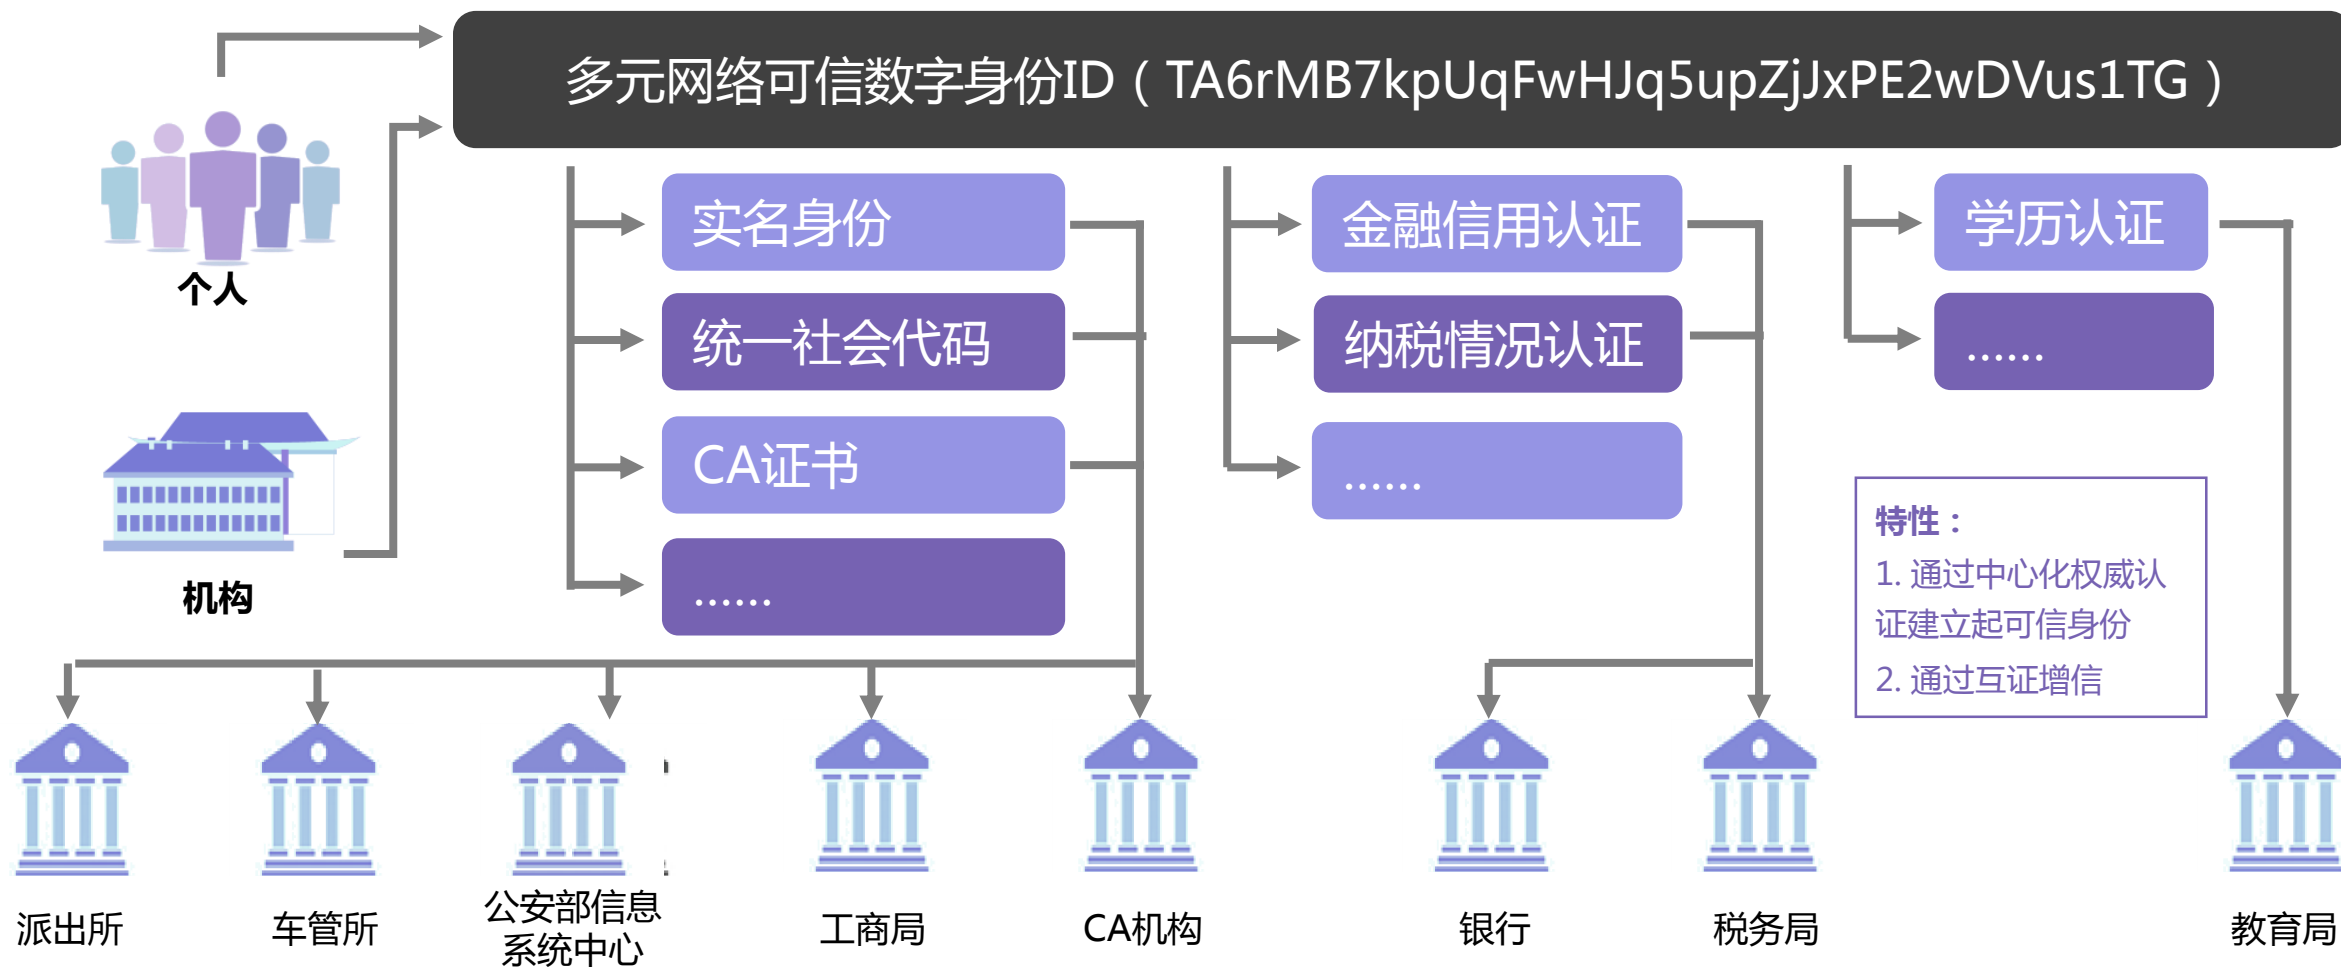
多元网络可信数字身份ID（TA6rMB7kpUqFwHJq5upZjJxPE2wDVus1TG）

个人

机构

实名身份

统一社会代码

CA证书

……

金融信用认证

纳税情况认证

……

学历认证

……

特性：
1. 通过中心化权威认证建立起可信身份
2. 通过互证增信

派出所

车管所

公安部信息系统中心

工商局

CA机构

银行

税务局

教育局